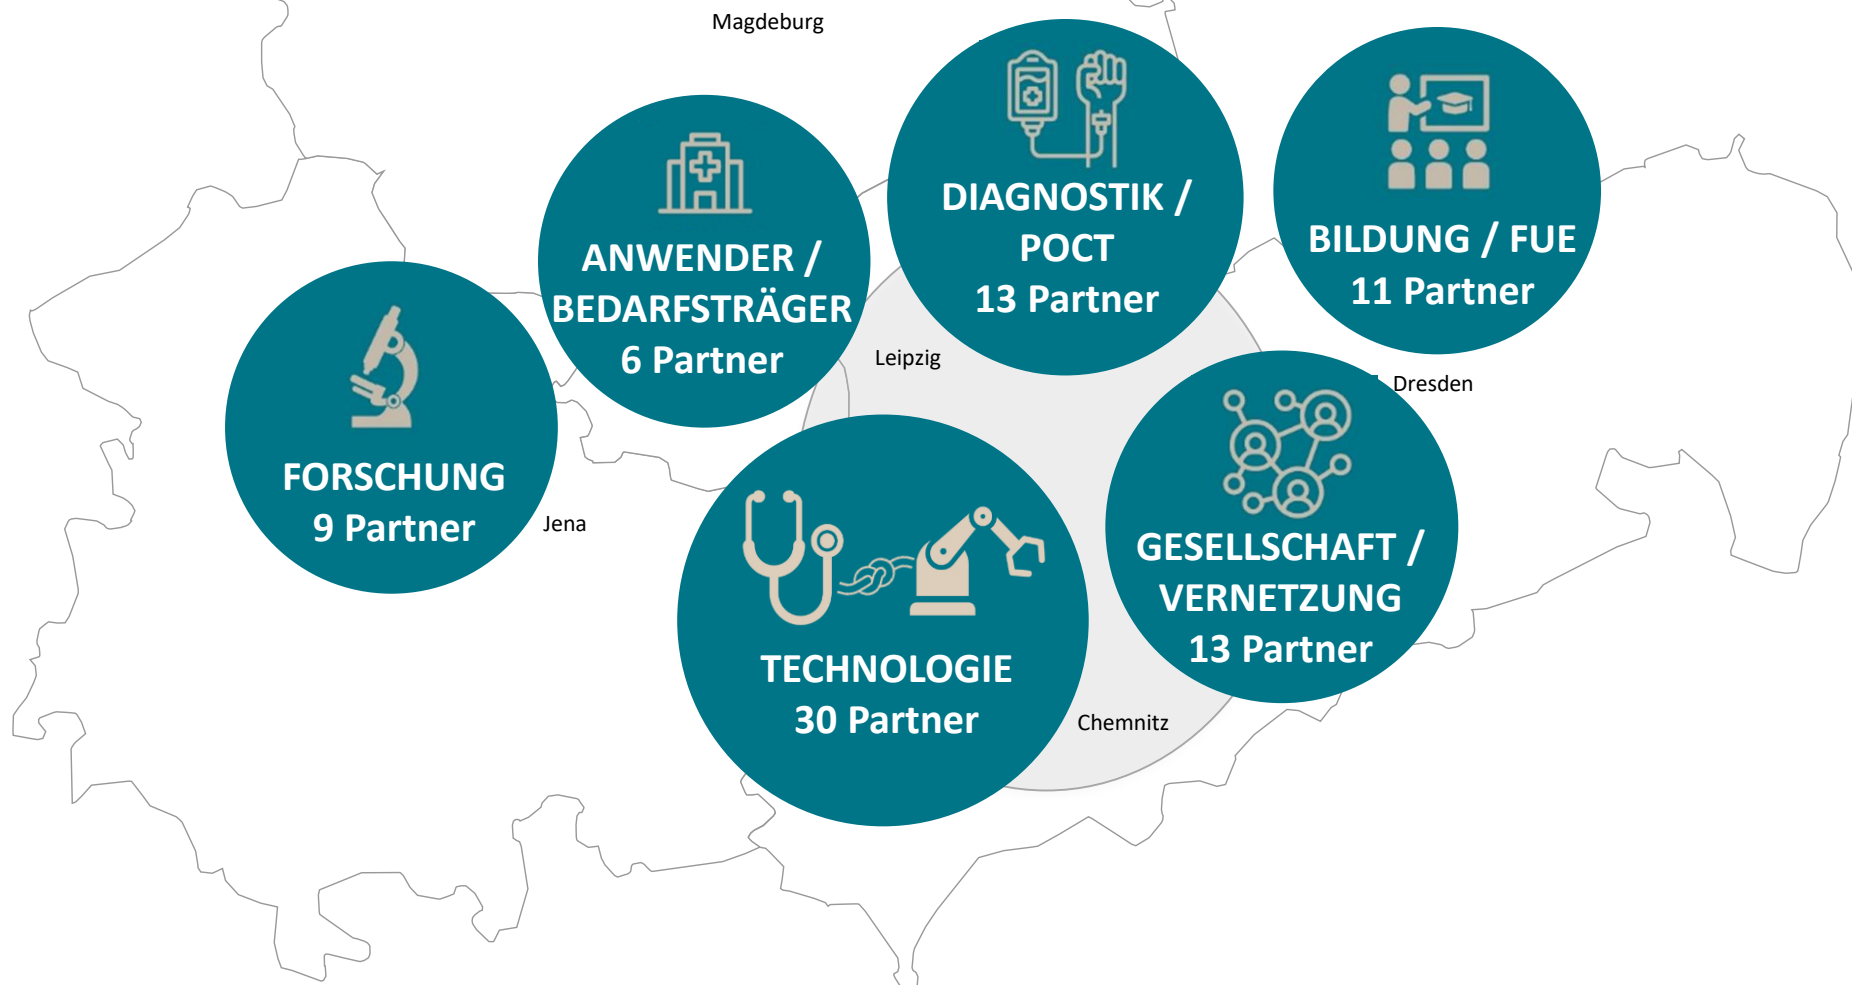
Magdeburg

ANWENDER / BEDARFSTRÄGER
6 Partner

DIAGNOSTIK / POCT
13 Partner

BILDUNG / FUE
11 Partner

FORSCHUNG
9 Partner

Leipzig

Dresden

Jena

TECHNOLOGIE
30 Partner

GESELLSCHAFT / VERNETZUNG
13 Partner

Chemnitz